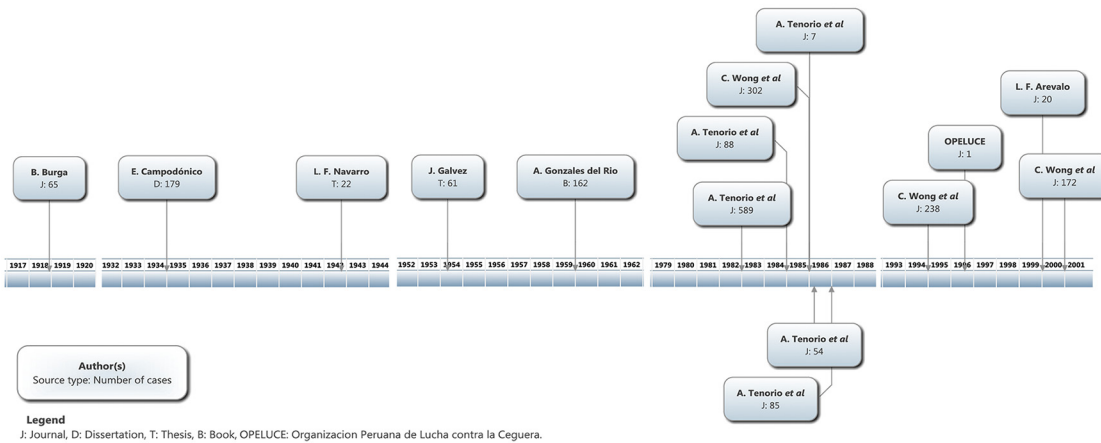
A. Tenorio *et al*
J: 7

C. Wong *et al*
J: 302

L. F. Arevalo
J: 20

A. Tenorio *et al*
J: 88

OPELUCE
J: 1

B. Burga
J: 65

E. Campodónico
D: 179

L. F. Navarro
T: 22

J. Galvez
T: 61

A. Gonzales del Rio
B: 162

A. Tenorio *et al*
J: 589

C. Wong *et al*
J: 238

C. Wong *et al*
J: 172

1917 1918 1919 1920 1932 1933 1934 1935 1936 1937 1938 1939 1940 1941 1942 1943 1944 1952 1953 1954 1955 1956 1957 1958 1959 1960 1961 1962 1979 1980 1981 1982 1983 1984 1985 1986 1987 1988 1993 1994 1995 1996 1997 1998 1999 2000 2001

A. Tenorio *et al*
J: 54

Author(s)
Source type: Number of cases

A. Tenorio *et al*
J: 85

Legend
J: Journal, D: Dissertation, T: Thesis, B: Book, OPELUCE: Organizacion Peruana de Lucha contra la Ceguera.